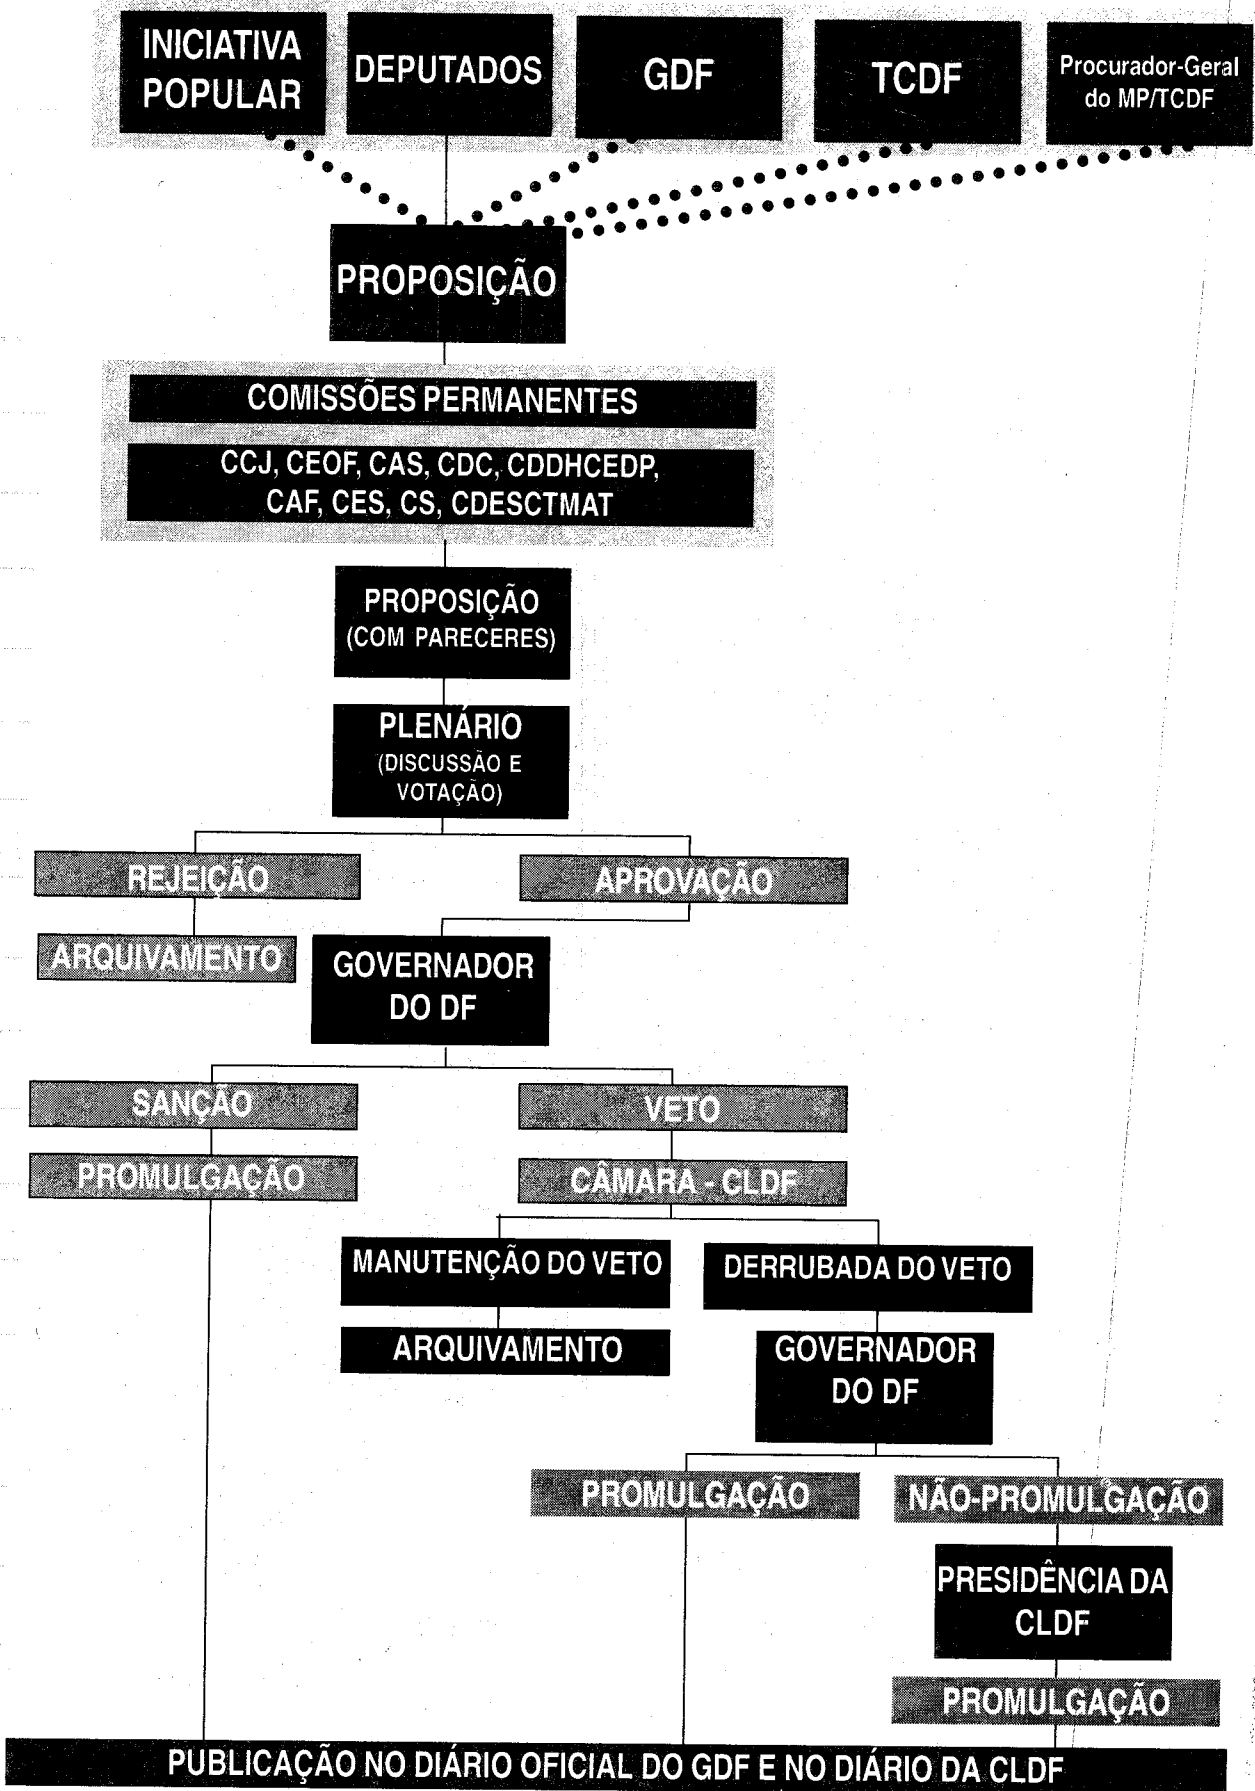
INICIATIVA POPULAR

DEPUTADOS

GDF

TCDF

Procurador-Geral do MP/TCDF

PROPOSIÇÃO

COMISSÕES PERMANENTES

CCJ, CEOF, CAS, CDC, CDDHCEDP, CAF, CES, CS, CDESCTMAT

PROPOSIÇÃO (COM PARECERES)

PLENÁRIO (DISCUSSÃO E VOTAÇÃO)

REJEIÇÃO

APROVAÇÃO

ARQUIVAMENTO

GOVERNADOR DO DF

SANÇÃO

VETO

PROMULGAÇÃO

CÂMARA - CLDF

MANUTENÇÃO DO VETO

DERRUBADA DO VETO

ARQUIVAMENTO

GOVERNADOR DO DF

PROMULGAÇÃO

NÃO-PROMULGAÇÃO

PRESIDÊNCIA DA CLDF

PROMULGAÇÃO

PUBLICAÇÃO NO DIÁRIO OFICIAL DO GDF E NO DIÁRIO DA CLDF